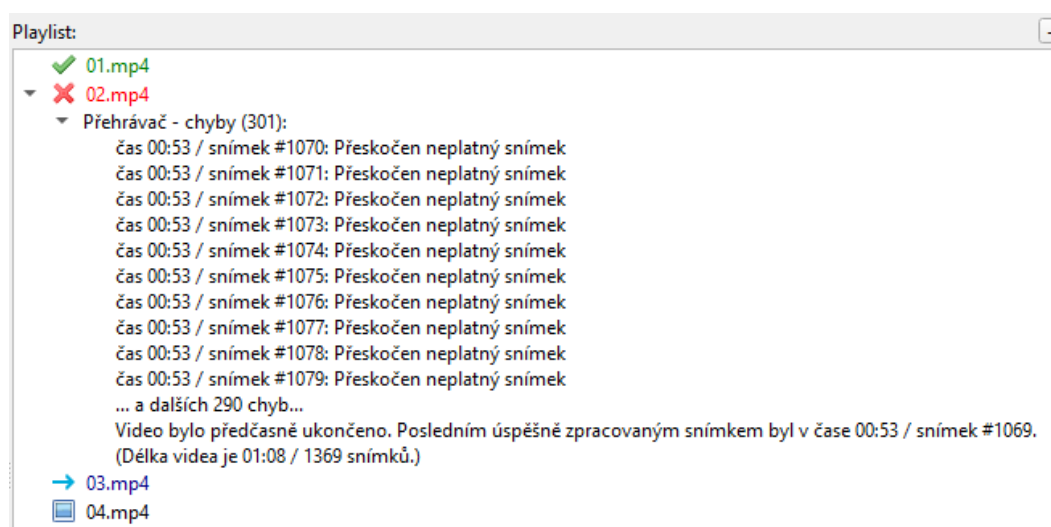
Playlist:

01.mp4
02.mp4
Přehrávač - chyby (301):
čas 00:53 / snímek #1070: Přeskočen neplatný snímek
čas 00:53 / snímek #1071: Přeskočen neplatný snímek
čas 00:53 / snímek #1072: Přeskočen neplatný snímek
čas 00:53 / snímek #1073: Přeskočen neplatný snímek
čas 00:53 / snímek #1074: Přeskočen neplatný snímek
čas 00:53 / snímek #1075: Přeskočen neplatný snímek
čas 00:53 / snímek #1076: Přeskočen neplatný snímek
čas 00:53 / snímek #1077: Přeskočen neplatný snímek
čas 00:53 / snímek #1078: Přeskočen neplatný snímek
čas 00:53 / snímek #1079: Přeskočen neplatný snímek
... a dalších 290 chyb...
Video bylo předčasně ukončeno. Posledním úspěšně zpracovaným snímkem byl v čase 00:53 / snímek #1069.
(Délka videa je 01:08 / 1369 snímků.)
03.mp4
04.mp4